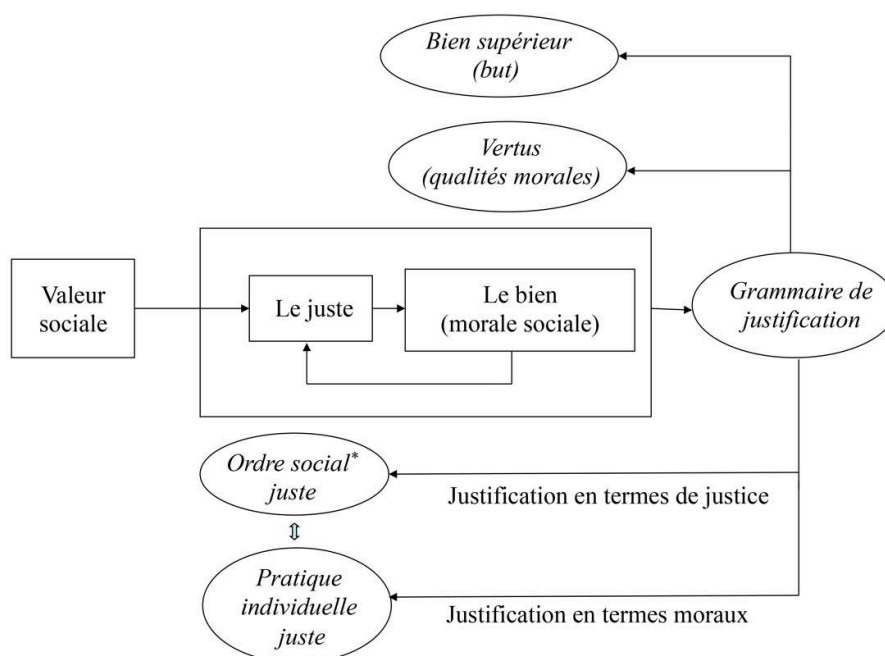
Bien supérieur (but)

Vertus (qualités morales)

Valeur sociale

Le juste

Le bien (morale sociale)

Grammaire de justification

Ordre social* juste

Justification en termes de justice

⇕

Pratique individuelle juste

Justification en termes moraux